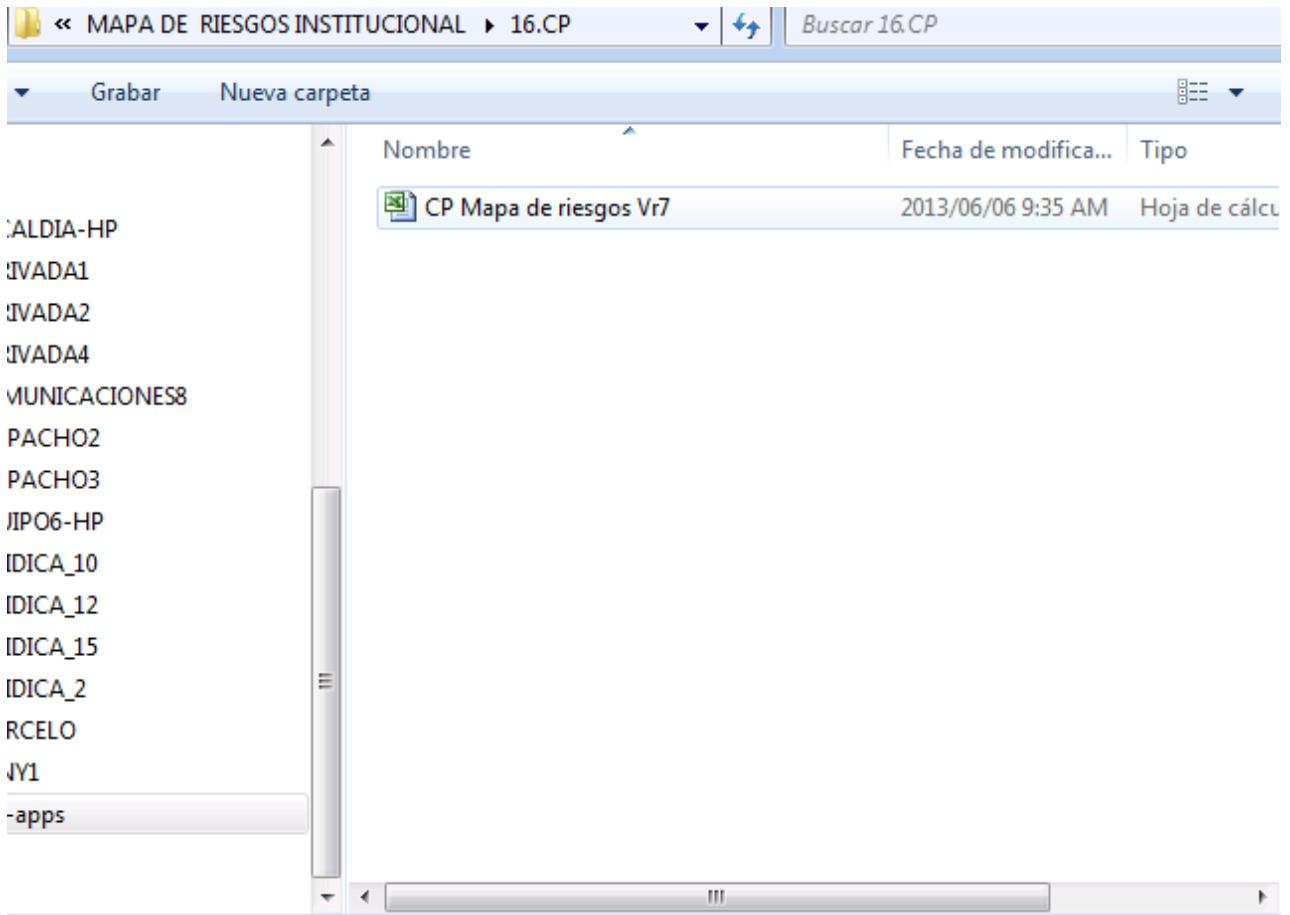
« MAPA DE RIESGOS INSTITUCIONAL ▸ 16.CP

Buscar 16.CP

Grabar Nueva carpeta

Nombre | Fecha de modifica... | Tipo

CP Mapa de riesgos Vr7 | 2013/06/06 9:35 AM | Hoja de cálcu

:ALDIA-HP
:IVADA1
:IVADA2
:IVADA4
MUNICACIONES8
PACHO2
PACHO3
JIPO6-HP
IDICA_10
IDICA_12
IDICA_15
IDICA_2
RCELO
NY1
-apps